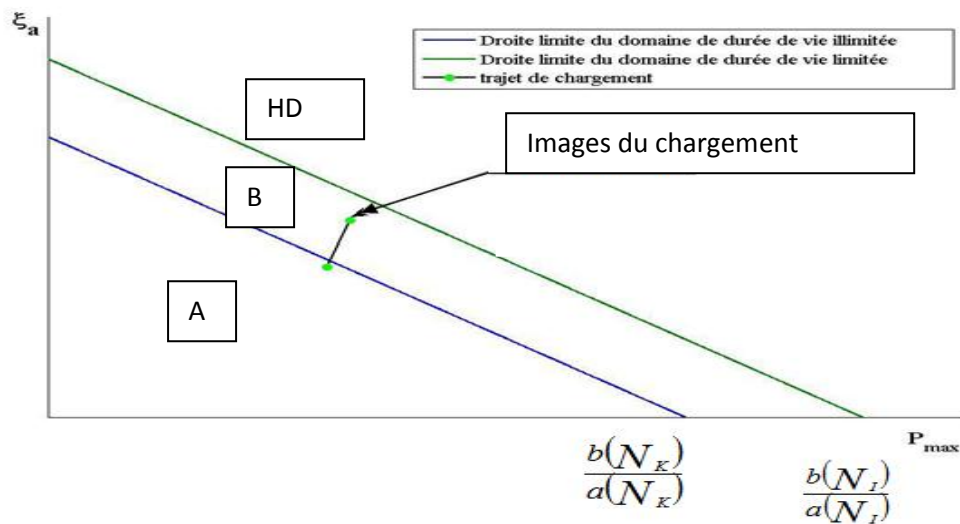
$\xi_a$

Droite limite du domaine de durée de vie illimitée
Droite limite du domaine de durée de vie limitée
trajet de chargement

HD

Images du chargement

B

A

$P_{max}$

$\frac{b(N_K)}{a(N_K)}$

$\frac{b(N_I)}{a(N_I)}$